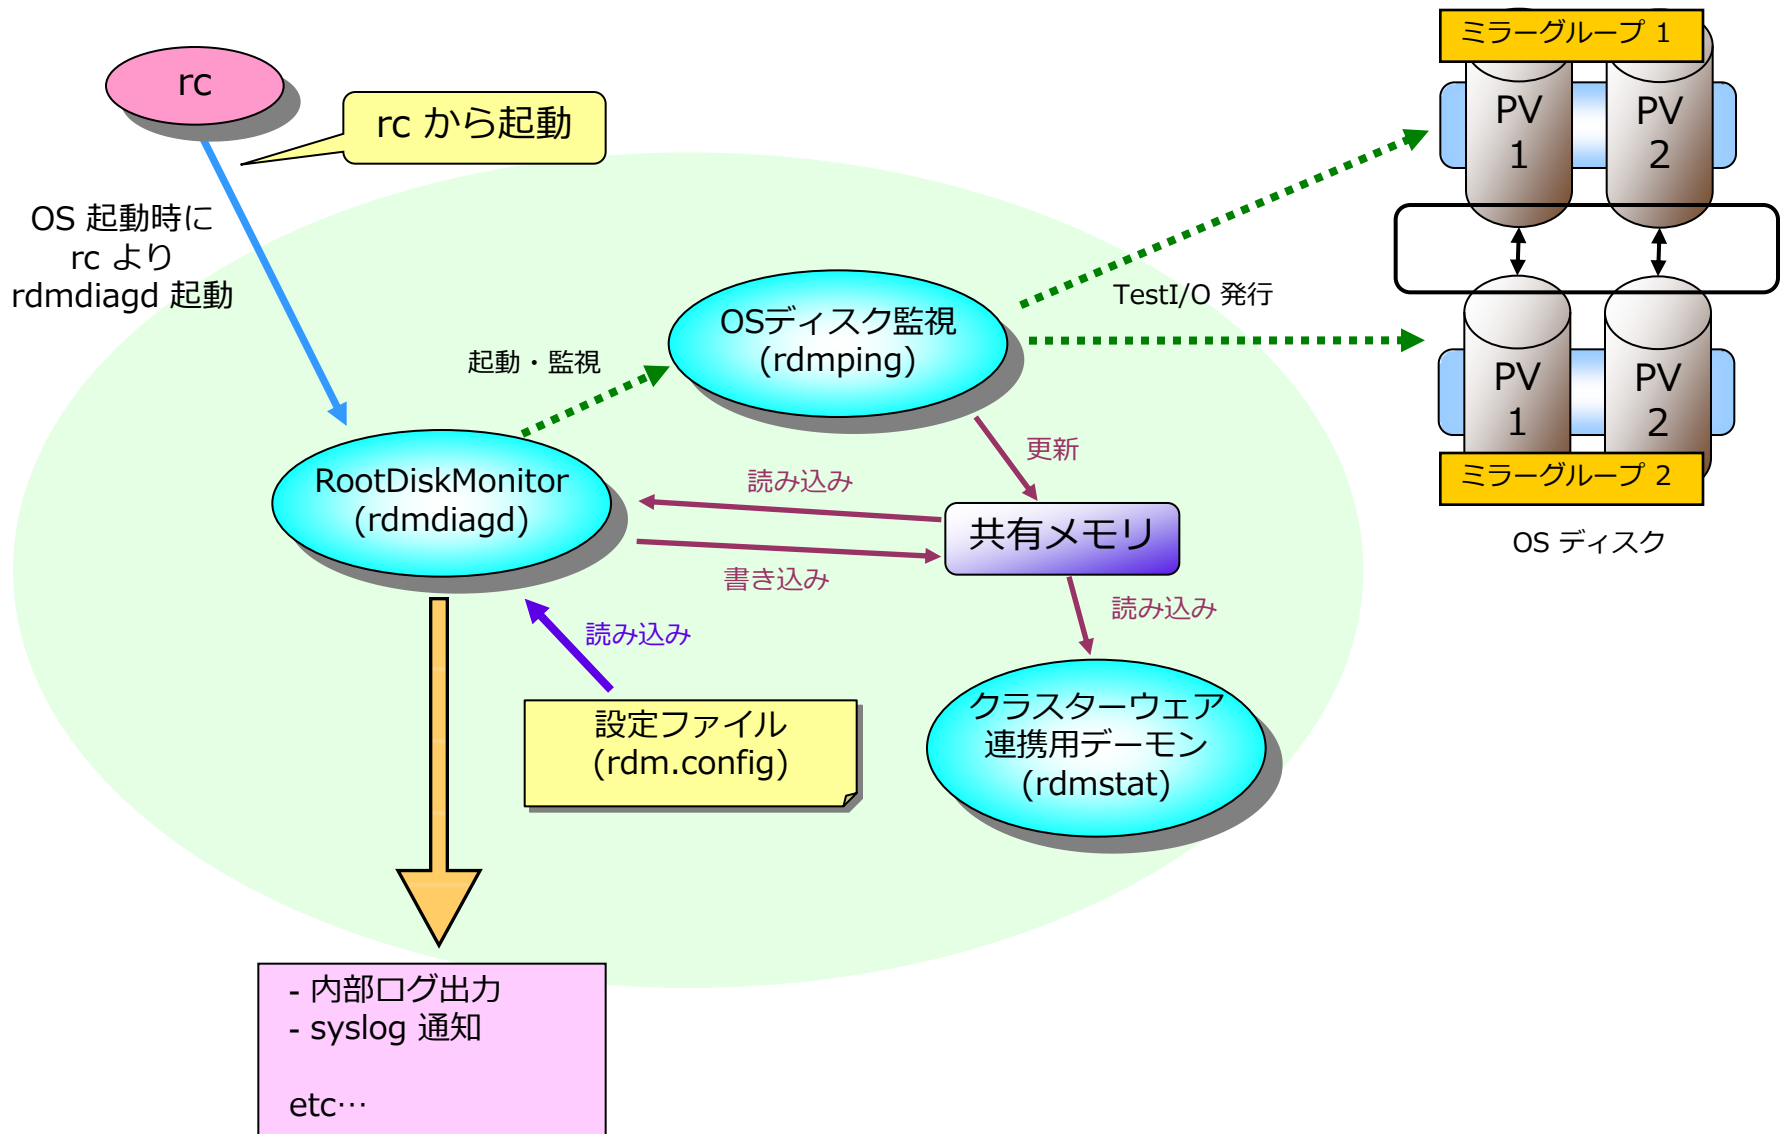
rc

rc から起動

OS 起動時に
rc より
rdmdiagd 起動

ミラーグループ 1

PV
1

PV
2

TestI/O 発行

PV
1

PV
2

ミラーグループ 2

OS ディスク

起動・監視

OSディスク監視
(rdmping)

更新

RootDiskMonitor
(rdmdiagd)

読み込み

共有メモリ

書き込み

読み込み

読み込み

設定ファイル
(rdm.config)

クラスターウェア
連携用デーモン
(rdmstat)

- 内部ログ出力
- syslog 通知

etc…